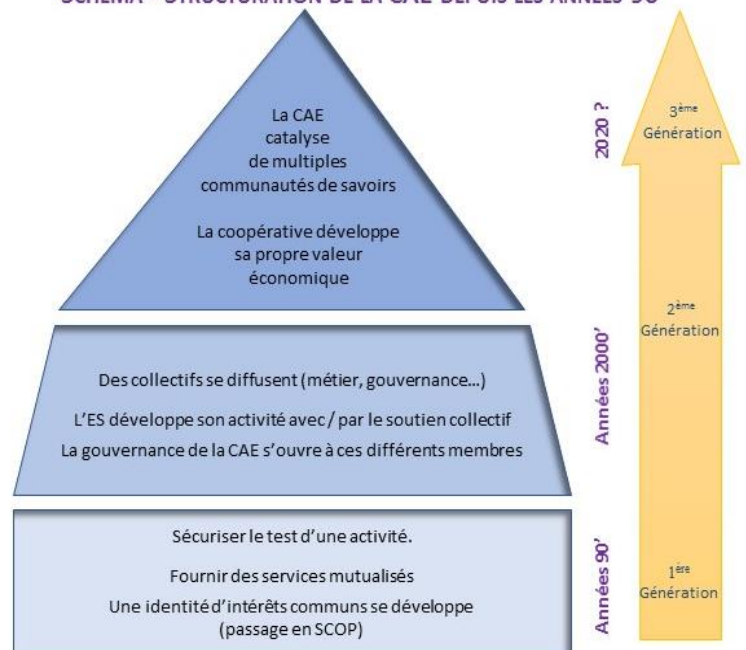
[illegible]

La CAE catalyse de multiples communautés de savoirs

La coopérative développe sa propre valeur économique

Des collectifs se diffusent (métier, gouvernance…)

L'ES développe son activité avec / par le soutien collectif

La gouvernance de la CAE s'ouvre à ces différents membres

Sécuriser le test d'une activité.

Fournir des services mutualisés

Une identité d'intérêts communs se développe (passage en SCOP)

2020 ?

Années 2000'

Années 90'

3ème Génération

2ème Génération

1ère Génération